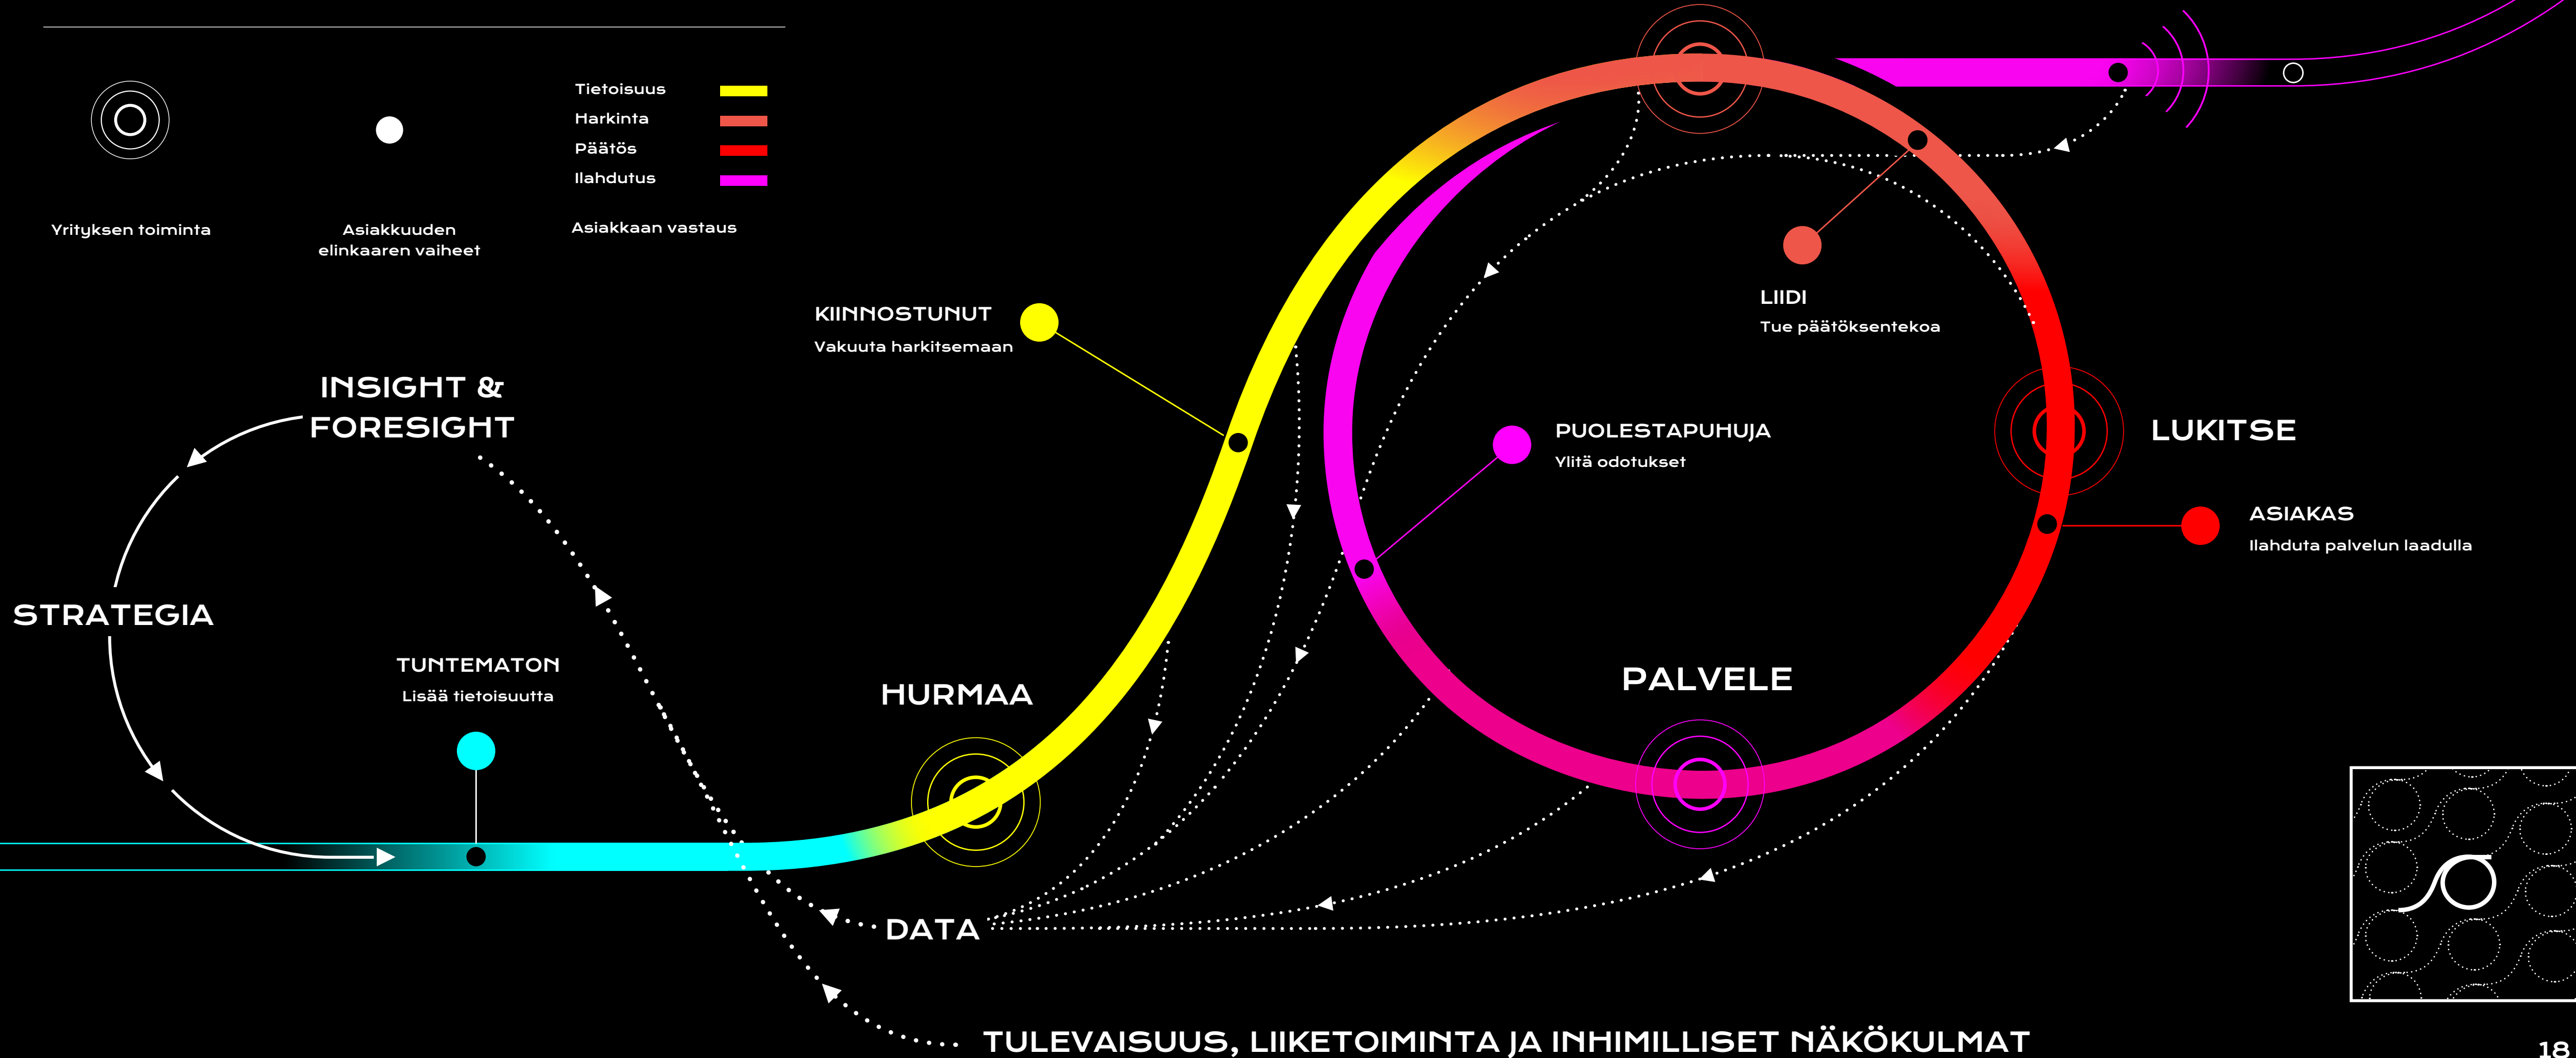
Yrityksen toiminta

Asiakkuuden elinkaaren vaiheet

Tietoisuus
Harkinta
Päätös
Ilahdutus

Asiakkaan vastaus

KIINNOSTUNUT
Vakuuta harkitsemaan

LIIDI
Tue päätöksentekoa

INSIGHT & FORESIGHT

PUOLESTAPUHUJA
Ylitä odotukset

LUKITSE

ASIAKAS
Ilahduta palvelun laadulla

STRATEGIA

TUNTEMATON
Lisää tietoisuutta

HURMAA

PALVELE

DATA

TULEVAISUUS, LIIKETOIMINTA JA INHIMILLISET NÄKÖKULMAT

18